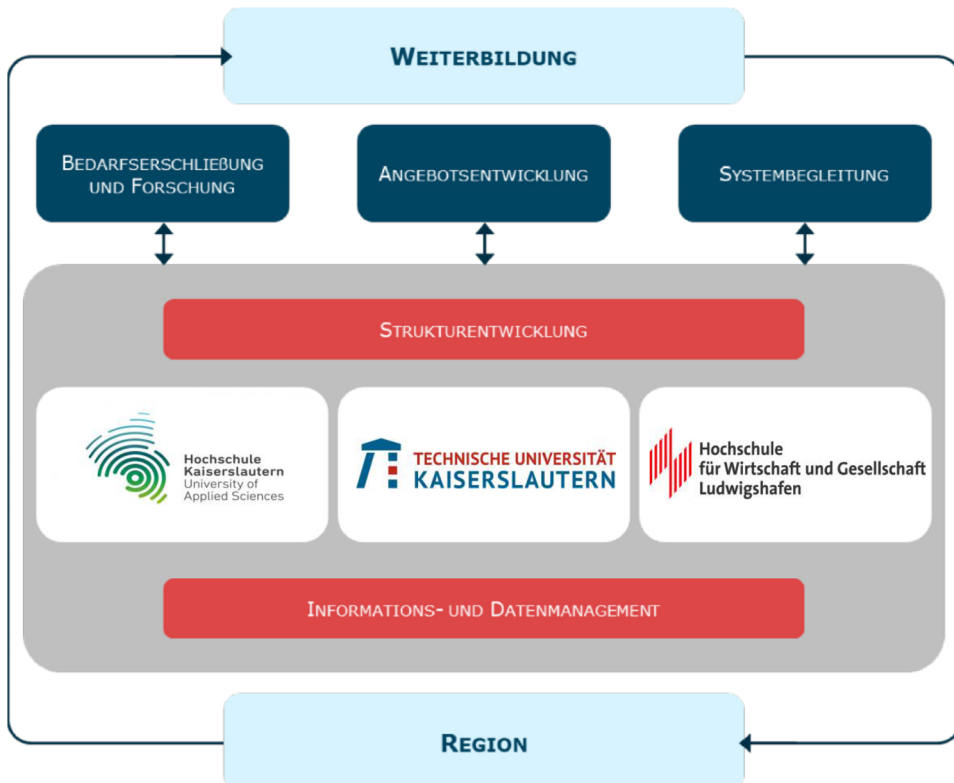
WEITERBILDUNG

BEDARFSERSCHLIEßUNG UND FORSCHUNG

ANGEBOTSENTWICKLUNG

SYSTEMBEGLEITUNG

STRUKTURENTWICKLUNG

Hochschule Kaiserslautern University of Applied Sciences

TECHNISCHE UNIVERSITÄT KAISERSLAUTERN

Hochschule für Wirtschaft und Gesellschaft Ludwigshafen

INFORMATIONS- UND DATENMANAGEMENT

REGION